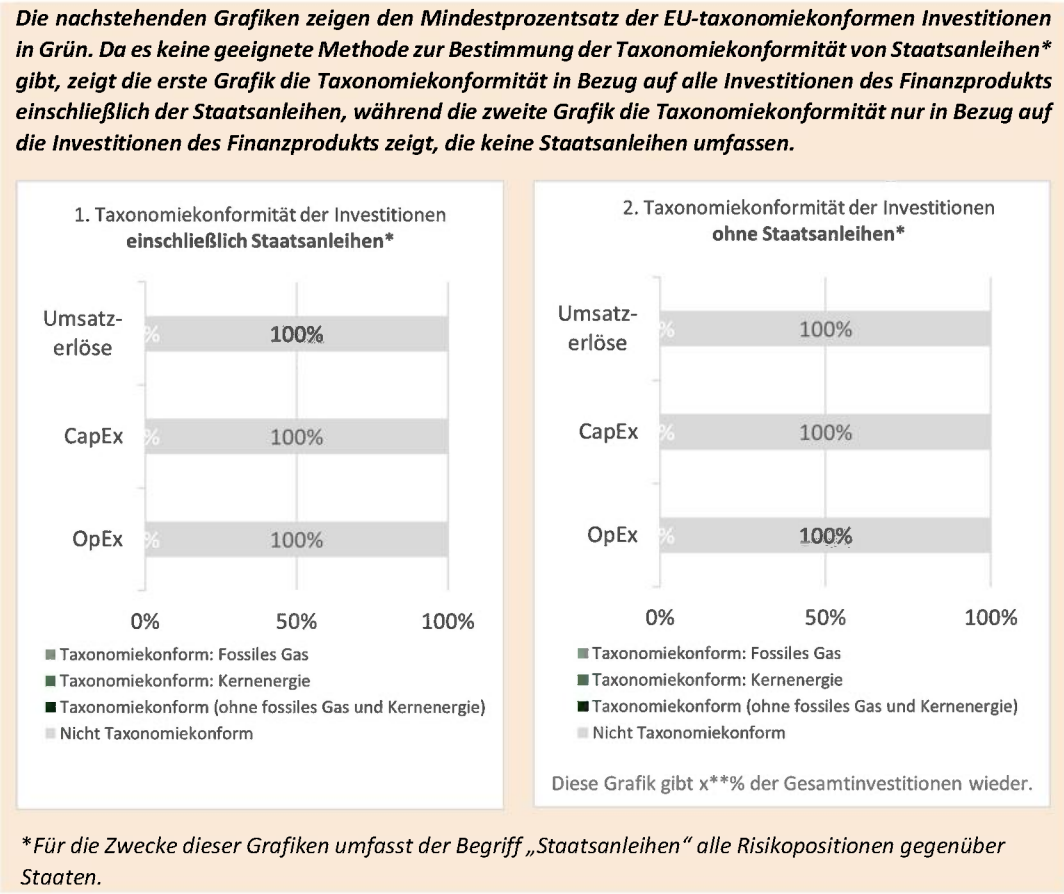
*Die nachstehenden Grafiken zeigen den Mindestprozentsatz der EU-taxonomiekonformen Investitionen in Grün. Da es keine geeignete Methode zur Bestimmung der Taxonomiekonformität von Staatsanleihen* gibt, zeigt die erste Grafik die Taxonomiekonformität in Bezug auf alle Investitionen des Finanzprodukts einschließlich der Staatsanleihen, während die zweite Grafik die Taxonomiekonformität nur in Bezug auf die Investitionen des Finanzprodukts zeigt, die keine Staatsanleihen umfassen.*

1. Taxonomiekonformität der Investitionen
**einschließlich Staatsanleihen***

Umsatzerlöse %  100%
CapEx %  100%
OpEx %  100%

0%  50%  100%

Taxonomiekonform: Fossiles Gas
Taxonomiekonform: Kernenergie
Taxonomiekonform (ohne fossiles Gas und Kernenergie)
Nicht Taxonomiekonform

2. Taxonomiekonformität der Investitionen
**ohne Staatsanleihen***

Umsatzerlöse %  100%
CapEx %  100%
OpEx %  100%

0%  50%  100%

Taxonomiekonform: Fossiles Gas
Taxonomiekonform: Kernenergie
Taxonomiekonform (ohne fossiles Gas und Kernenergie)
Nicht Taxonomiekonform

Diese Grafik gibt x**% der Gesamtinvestitionen wieder.

*\*Für die Zwecke dieser Grafiken umfasst der Begriff „Staatsanleihen“ alle Risikopositionen gegenüber Staaten.*